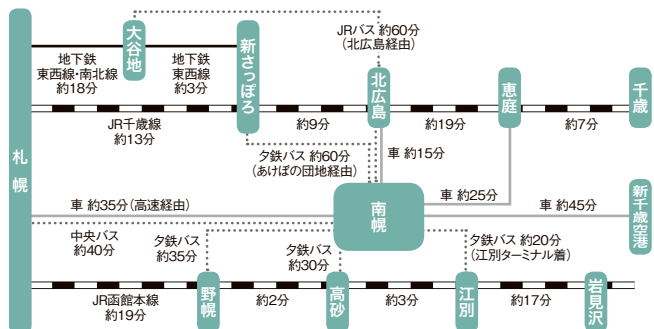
札幌

大谷地

地下鉄
東西線・南北線
約18分

地下鉄
東西線
約3分

新さっぽろ

JRバス 約60分
（北広島経由）

北広島

恵庭

千歳

JR千歳線
約13分

約9分

約19分

約7分

夕鉄バス 約60分
（あけぼの団地経由）

車 約15分

車 約35分（高速経由）

南幌

車 約25分

車 約45分

新千歳空港

中央バス
約40分

夕鉄バス
約35分

夕鉄バス
約30分

夕鉄バス 約20分
（江別ターミナル着）

野幌

高砂

江別

岩見沢

JR函館本線
約19分

約2分

約3分

約17分